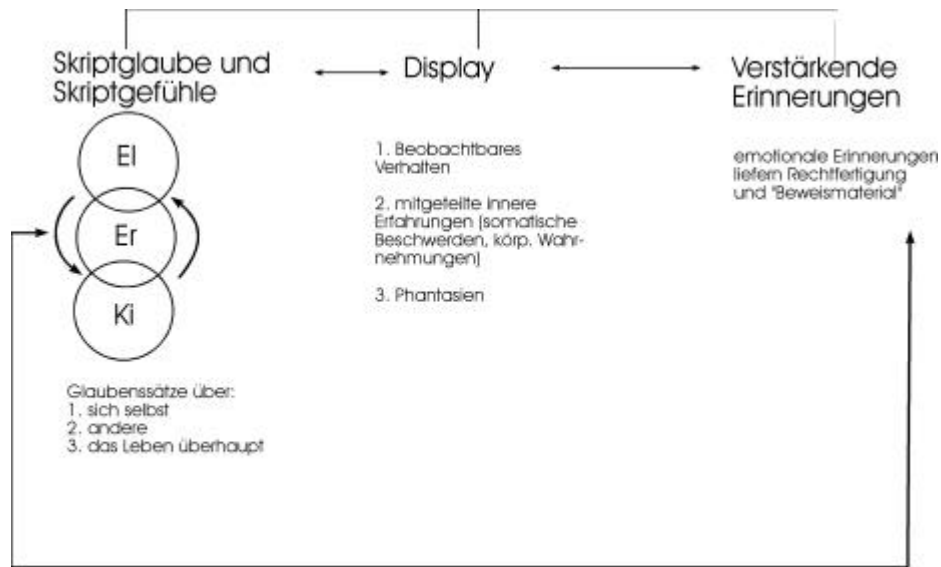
Skriptglaube und Skriptgefühle

Display

Verstärkende Erinnerungen

El

Er

Ki

1. Beobachtbares Verhalten

2. mitgeteilte innere Erfahrungen (somatische Beschwerden, körp. Wahrnehmungen)

3. Phantasien

emotionale Erinnerungen liefern Rechtfertigung und "Beweismaterial"

Glaubenssätze über:
1. sich selbst
2. andere
3. das Leben überhaupt